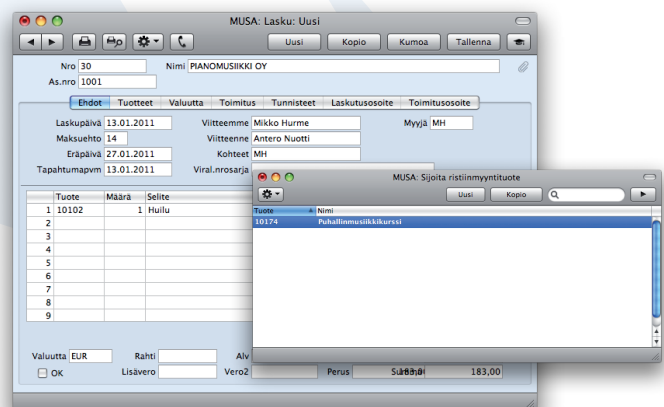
MUSA: Lasku: Uusi

Uusi | Kopio | Kumoa | Tallenna

Nro 30
Nimi PIANOMUSIIKKI OY
As.nro 1001

Ehdot | Tuotteet | Valuutta | Toimitus | Tunnisteet | Laskutusosoite | Toimitusosoite

Laskupäivä 13.01.2011
Viitteemme Mikko Hurme
Myyjä MH
Maksuehto 14
Viitteenne Antero Nuotti
Eräpäivä 27.01.2011
Kohteet MH
Tapahtumapvm 13.01.2011
Viral.nrosarja

| | Tuote | Määrä | Selite |
|---|---|---|---|
| 1 | 10102 | 1 | Huilu |
| 2 | | | |
| 3 | | | |
| 4 | | | |
| 5 | | | |
| 6 | | | |
| 7 | | | |
| 8 | | | |
| 9 | | | |

Valuutta EUR
Rahti
Alv
OK
Lisävero
Vero2
Perus
Summa 183,00
183,00

MUSA: Sijoita ristiinmyyntituote

Uusi | Kopio

| Tuote | Nimi |
|---|---|
| 10174 | Puhallinmusiikkikurssi |